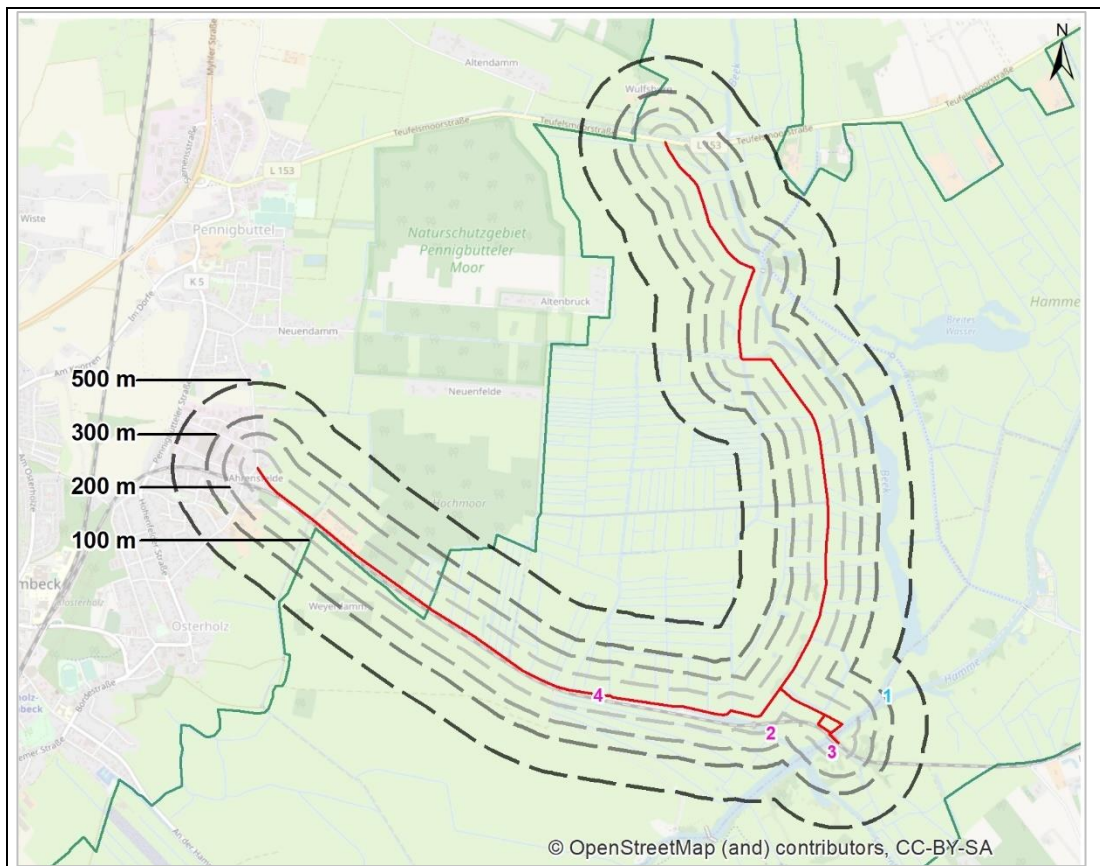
N

Altendamm

Myhler Straße

Teufelsmoorstraße

Wulfsberg

Teufelsmoorstraße

Teufelsmoorstraße

L 153

L 153

Wiste

Pennigbuttel

Naturschutzgebiet Pennigbutteler Moor

K 5

Altenbruck

Hamme

Breites Wasser

Im Dorfe

Neuendamm

Neuenfelde

500 m

300 m

200 m

100 m

Ahrensfelde

Hochmoor

Beek

Osterholz

Weyerdamm

Osterholz

Hamme

4

2

1

3

Bremer Straße

An der Hamme

© OpenStreetMap (and) contributors, CC-BY-SA